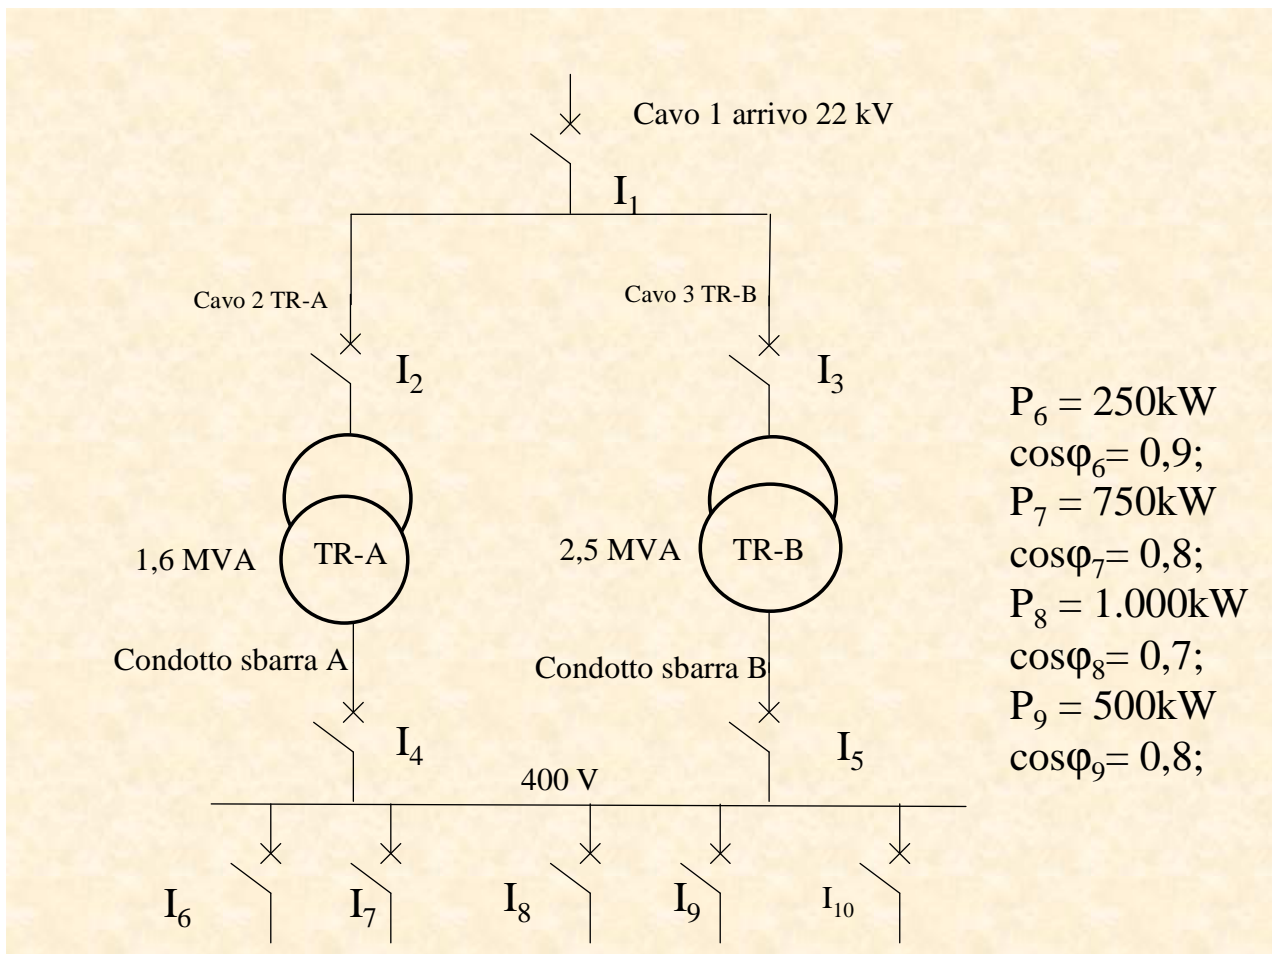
Cavo 1 arrivo 22 kV

$I_1$

Cavo 2 TR-A

Cavo 3 TR-B

$I_2$

$I_3$

$P_6 = 250kW$
$\cos\varphi_6 = 0,9;$
$P_7 = 750kW$
$\cos\varphi_7 = 0,8;$
$P_8 = 1.000kW$
$\cos\varphi_8 = 0,7;$
$P_9 = 500kW$
$\cos\varphi_9 = 0,8;$

1,6 MVA

TR-A

2,5 MVA

TR-B

Condotto sbarra A

Condotto sbarra B

$I_4$

$I_5$

400 V

$I_6$ $I_7$ $I_8$ $I_9$ $I_{10}$